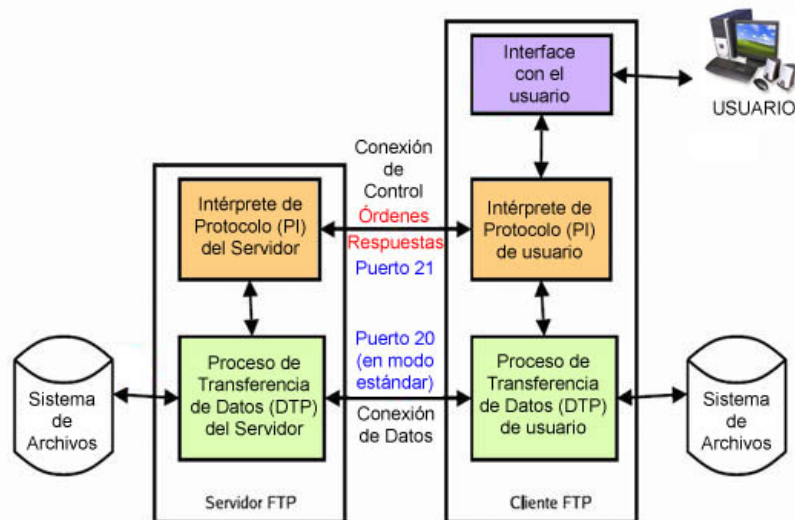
Interface con el usuario

USUARIO

Conexión de Control

Órdenes

Respuestas

Puerto 21

Intérprete de Protocolo (PI) del Servidor

Intérprete de Protocolo (PI) de usuario

Puerto 20 (en modo estándar)

Sistema de Archivos

Proceso de Transferencia de Datos (DTP) del Servidor

Conexión de Datos

Proceso de Transferencia de Datos (DTP) de usuario

Sistema de Archivos

Servidor FTP

Cliente FTP